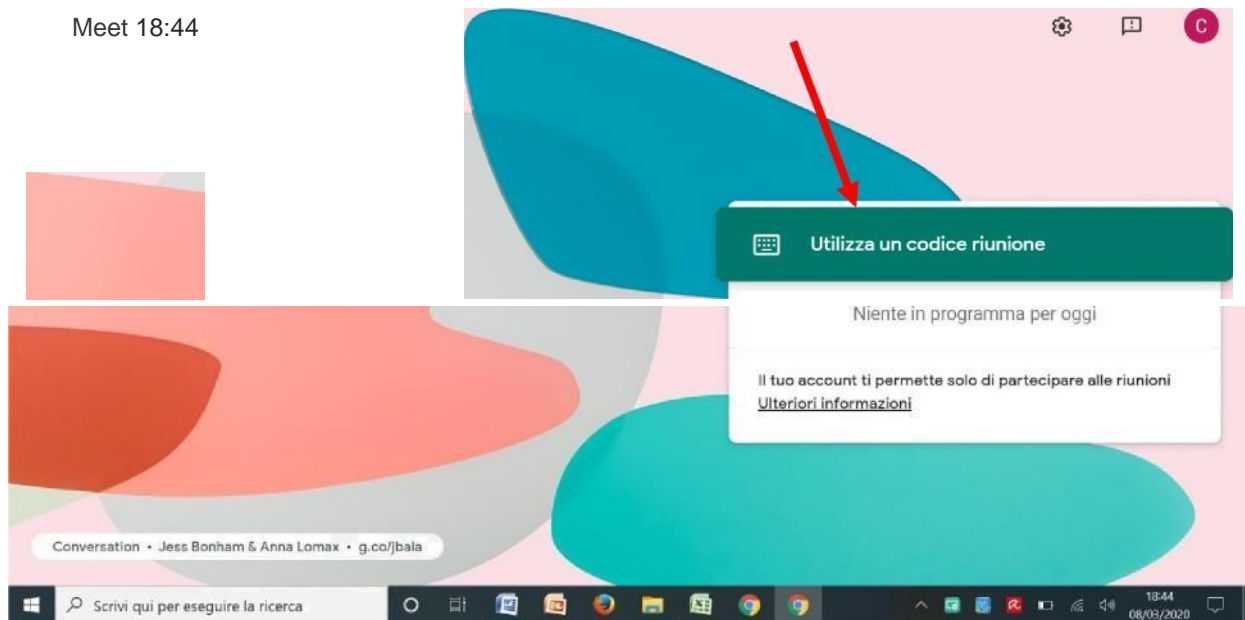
Meet 18:44

C

Utilizza un codice riunione

Niente in programma per oggi

Il tuo account ti permette solo di partecipare alle riunioni
Ulteriori informazioni

Conversation • Jess Bonham & Anna Lomax • g.co/jbala

Scrivi qui per eseguire la ricerca

18:44
08/03/2020